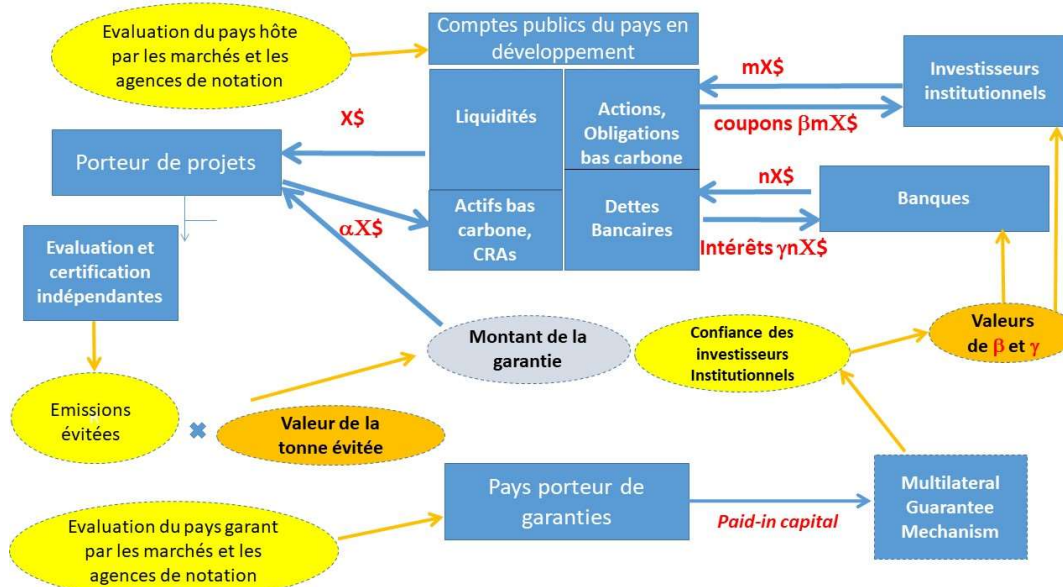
Evaluation du pays hôte par les marchés et les agences de notation

Comptes publics du pays en développement

Liquidités

Actions, Obligations bas carbone

Actifs bas carbone, CRAs

Dettes Bancaires

mX$

coupons $\beta$mX$

Investisseurs institutionnels

nX$

Intérêts $\gamma$nX$

Banques

X$

Porteur de projets

$\alpha$X$

Evaluation et certification indépendantes

Montant de la garantie

Confiance des investisseurs Institutionnels

Valeurs de $\beta$ et $\gamma$

Emissions évitées

✖

Valeur de la tonne évitée

Pays porteur de garanties

Paid-in capital

Multilateral Guarantee Mechanism

Evaluation du pays garant par les marchés et les agences de notation